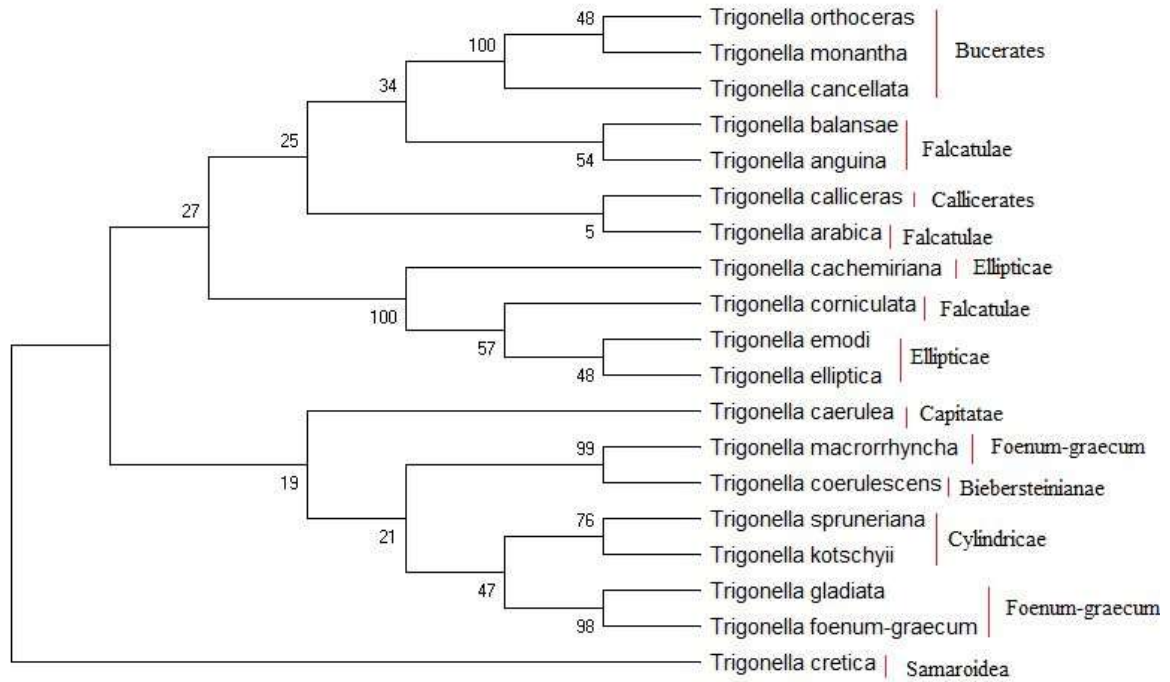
48
100
34
25
54
27
5
100
57
48
99
19
21
76
47
98

Trigonella orthoceras
Trigonella monantha
Trigonella cancellata
Bucerates

Trigonella balansae
Trigonella anguina
Falcatulae

Trigonella calliceras
Callicerates

Trigonella arabica
Falcatulae

Trigonella cachemiriana
Ellipticae

Trigonella corniculata
Falcatulae

Trigonella emodi
Trigonella elliptica
Ellipticae

Trigonella caerulea
Capitatae

Trigonella macrorrhyncha
Foenum-graecum

Trigonella coerulescens
Biebersteinianae

Trigonella spruneriana
Trigonella kotschyii
Cylindricae

Trigonella gladiata
Trigonella foenum-graecum
Foenum-graecum

Trigonella cretica
Samaroidea